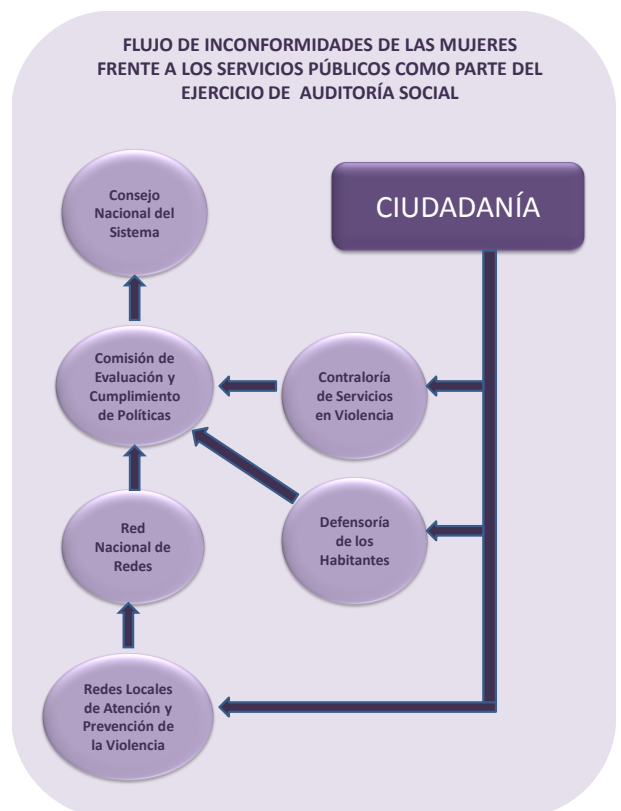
FLUJO DE INCONFORMIDADES DE LAS MUJERES FRENTE A LOS SERVICIOS PÚBLICOS COMO PARTE DEL EJERCICIO DE AUDITORÍA SOCIAL

Consejo Nacional del Sistema

CIUDADANÍA

Comisión de Evaluación y Cumplimiento de Políticas

Contraloría de Servicios en Violencia

Red Nacional de Redes

Defensoría de los Habitantes

Redes Locales de Atención y Prevención de la Violencia